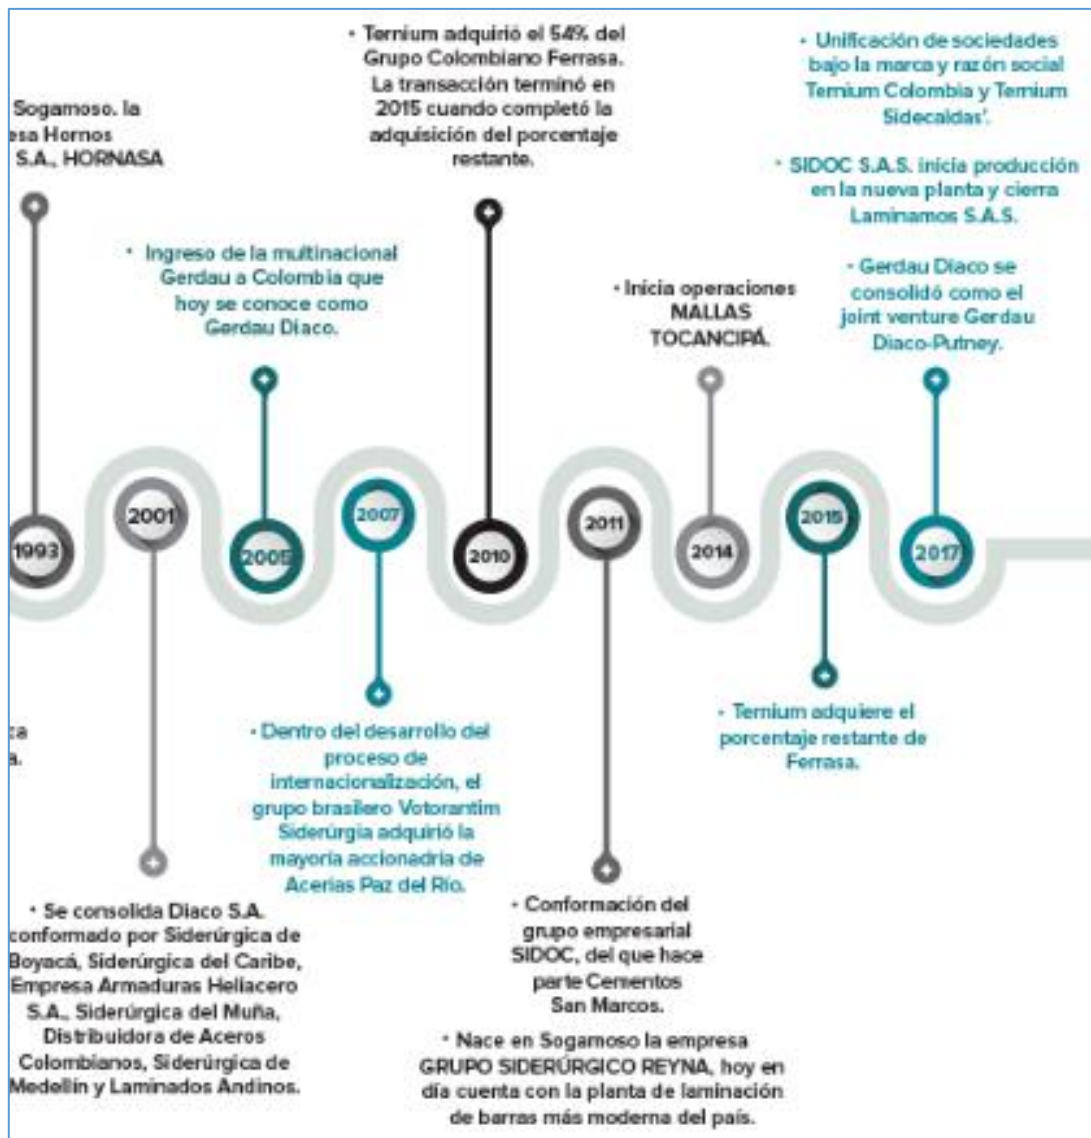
Sogamoso. la
esa Hornos
S.A., HORNASA

• Ingreso de la multinacional Gerdau a Colombia que hoy se conoce como Gerdau Diaco.

• Ternium adquirió el 54% del Grupo Colombiano Ferrasa. La transacción terminó en 2015 cuando completó la adquisición del porcentaje restante.

• Inicia operaciones MALLAS TOCANCIPÁ.

• Unificación de sociedades bajo la marca y razón social Ternium Colombia y Ternium Sidecaldas'.

• SIDOC S.A.S. inicia producción en la nueva planta y cierra Laminamos S.A.S.

• Gerdau Diaco se consolidó como el joint venture Gerdau Diaco-Putney.

1993

2001

2005

2007

2010

2011

2014

2015

2017

ca
a.

• Se consolida Diaco S.A. conformado por Siderúrgica de Boyacá, Siderúrgica del Caribe, Empresa Armaduras Heliacero S.A., Siderúrgica del Muña, Distribuidora de Aceros Colombianos, Siderúrgica de Medellín y Laminados Andinos.

• Dentro del desarrollo del proceso de internacionalización, el grupo brasilero Votorantim Siderúrgia adquirió la mayoría accionadria de Acerias Paz del Río.

• Conformación del grupo empresarial SIDOC, del que hace parte Cementos San Marcos.

• Nace en Sogamoso la empresa GRUPO SIDERÚRGICO REYNA, hoy en día cuenta con la planta de laminación de barras más moderna del país.

• Ternium adquiere el porcentaje restante de Ferrasa.